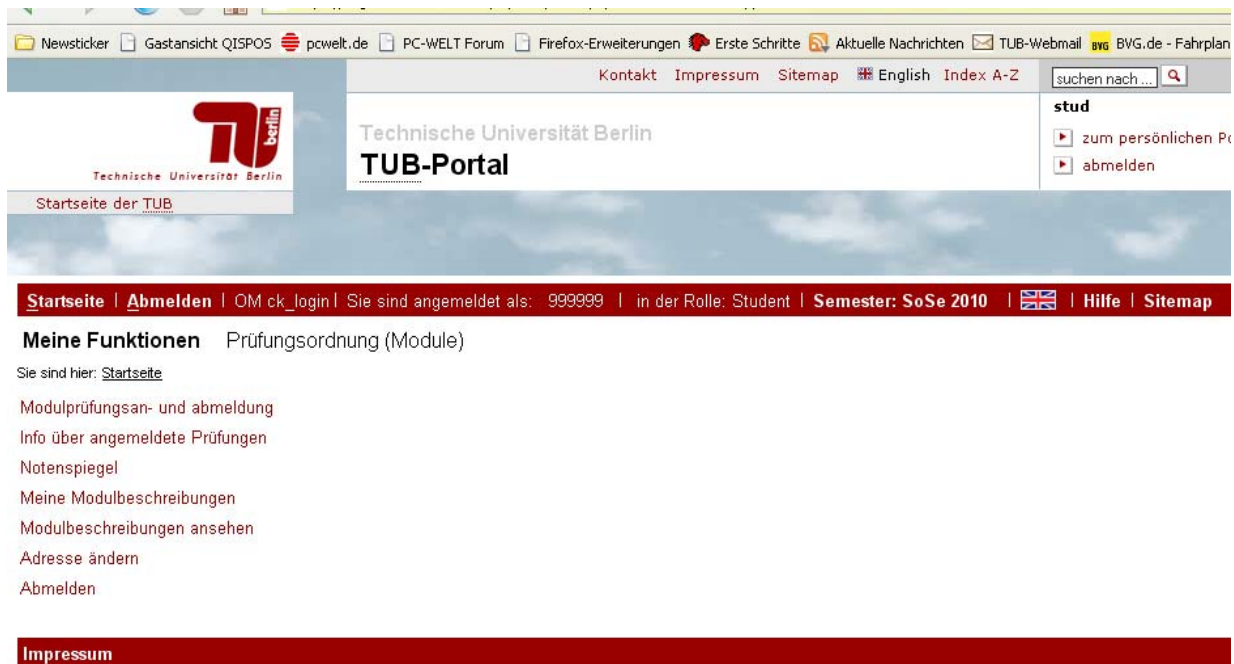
Newsticker Gastansicht QISPOS pcwelt.de PC-WELT Forum Firefox-Erweiterungen Erste Schritte Aktuelle Nachrichten TUB-Webmail BVG.de - Fahrplan

Kontakt Impressum Sitemap English Index A-Z suchen nach ...

stud

zum persönlichen P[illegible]

abmelden

Technische Universität Berlin

Technische Universität Berlin

TUB-Portal

Startseite der TUB

Startseite | Abmelden | OM ck_login | Sie sind angemeldet als: 999999 | in der Rolle: Student | Semester: SoSe 2010 | | Hilfe | Sitemap

Meine Funktionen Prüfungsordnung (Module)

Sie sind hier: Startseite

Modulprüfungsan- und abmeldung

Info über angemeldete Prüfungen

Notenspiegel

Meine Modulbeschreibungen

Modulbeschreibungen ansehen

Adresse ändern

Abmelden

Impressum